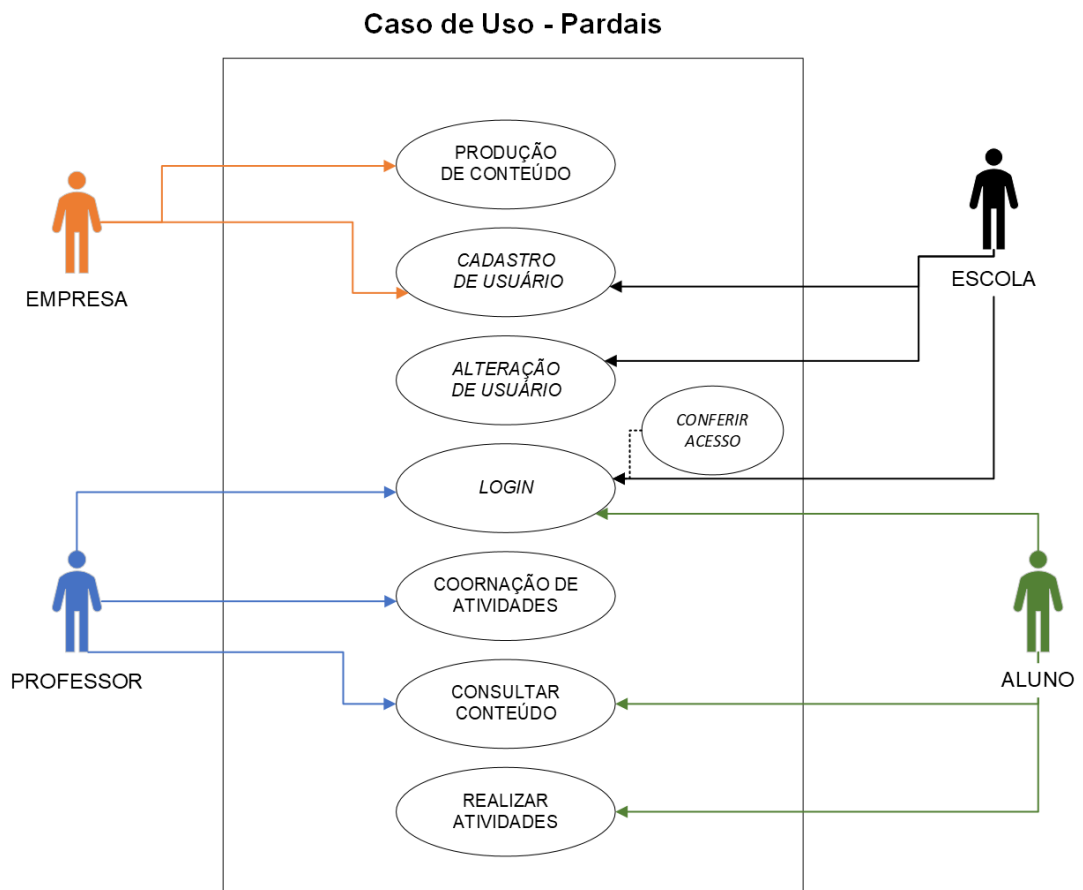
Caso de Uso - Pardais

EMPRESA

PRODUÇÃO DE CONTEÚDO

CADASTRO DE USUÁRIO

ESCOLA

ALTERAÇÃO DE USUÁRIO

CONFERIR ACESSO

LOGIN

COORNAÇÃO DE ATIVIDADES

PROFESSOR

ALUNO

CONSULTAR CONTEÚDO

REALIZAR ATIVIDADES